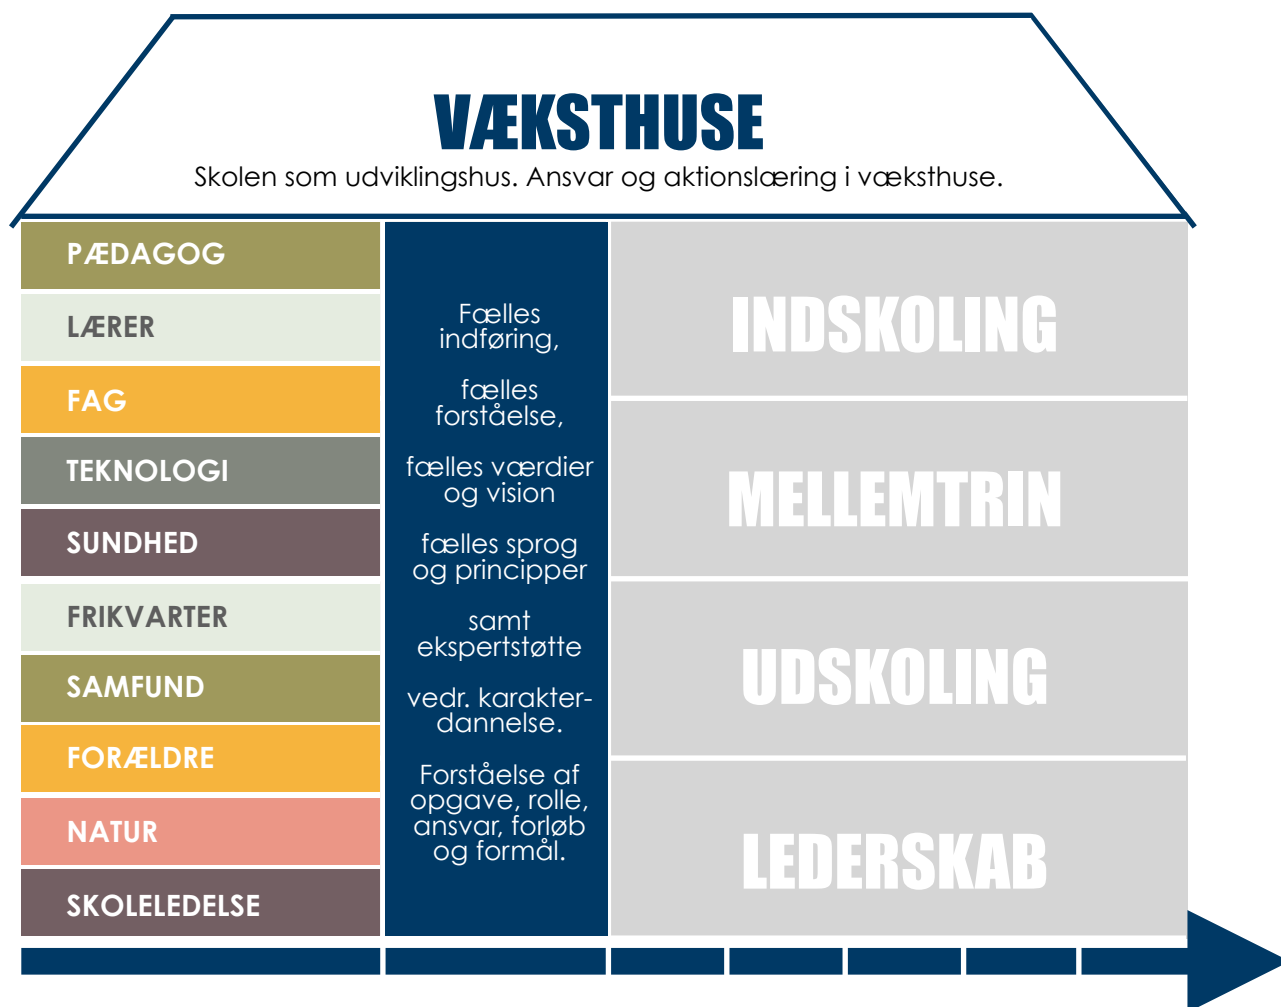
VÆKSTHUSE

Skolen som udviklingshus. Ansvar og aktionslæring i væksthuse.

PÆDAGOG

LÆRER

FAG

TEKNOLOGI

SUNDHED

FRIKVARTER

SAMFUND

FORÆLDRE

NATUR

SKOLELEDELSE

Fælles indføring,

fælles forståelse,

fælles værdier og vision

fælles sprog og principper

samt ekspertstøtte

vedr. karakterdannelse.

Forståelse af opgave, rolle, ansvar, forløb og formål.

INDSKOLING

MELLEMTRIN

UDSKOLING

LEDERSKAB